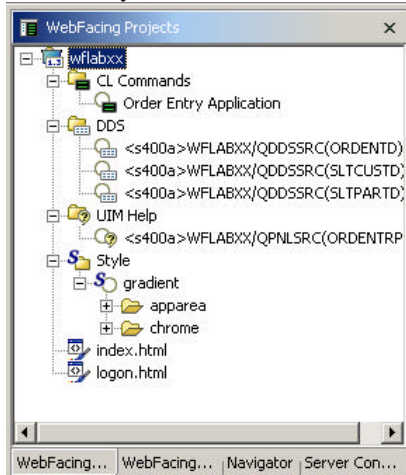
WebFacing Projects ×

wflabxx
CL Commands
Order Entry Application
DDS
<s400a>WFLABXX/QDDSSRC(ORDENTD)
<s400a>WFLABXX/QDDSSRC(SLTCUSTD)
<s400a>WFLABXX/QDDSSRC(SLTPARTD)
UIM Help
<s400a>WFLABXX/QPNLSRC(ORDENTRP
Style
gradient
apparea
chrome
index.html
logon.html

WebFacing... | WebFacing... | Navigator | Server Con...